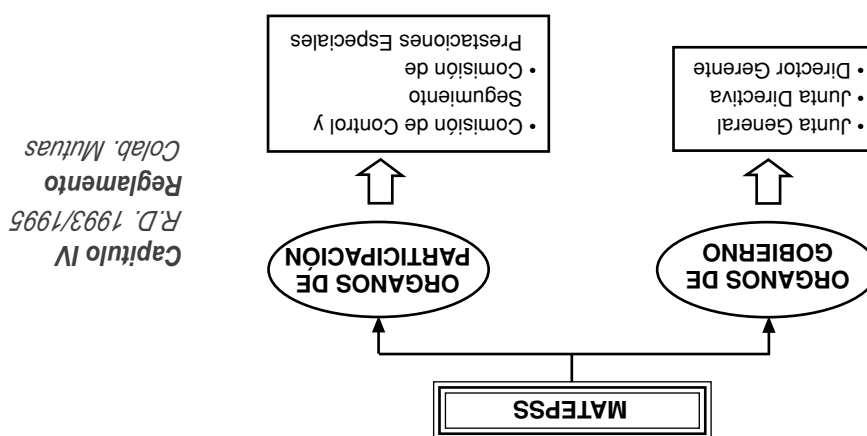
Capítulo IV
R.D. 1993/1995
Reglamento
Colab. Mutuas

MATEPSS

ORGANOS DE GOBIERNO

ORGANOS DE PARTICIPACIÓN

• Junta General
• Junta Directiva
• Director Gerente

• Comisión de Control y Seguimiento
• Comisión de Prestaciones Especiales